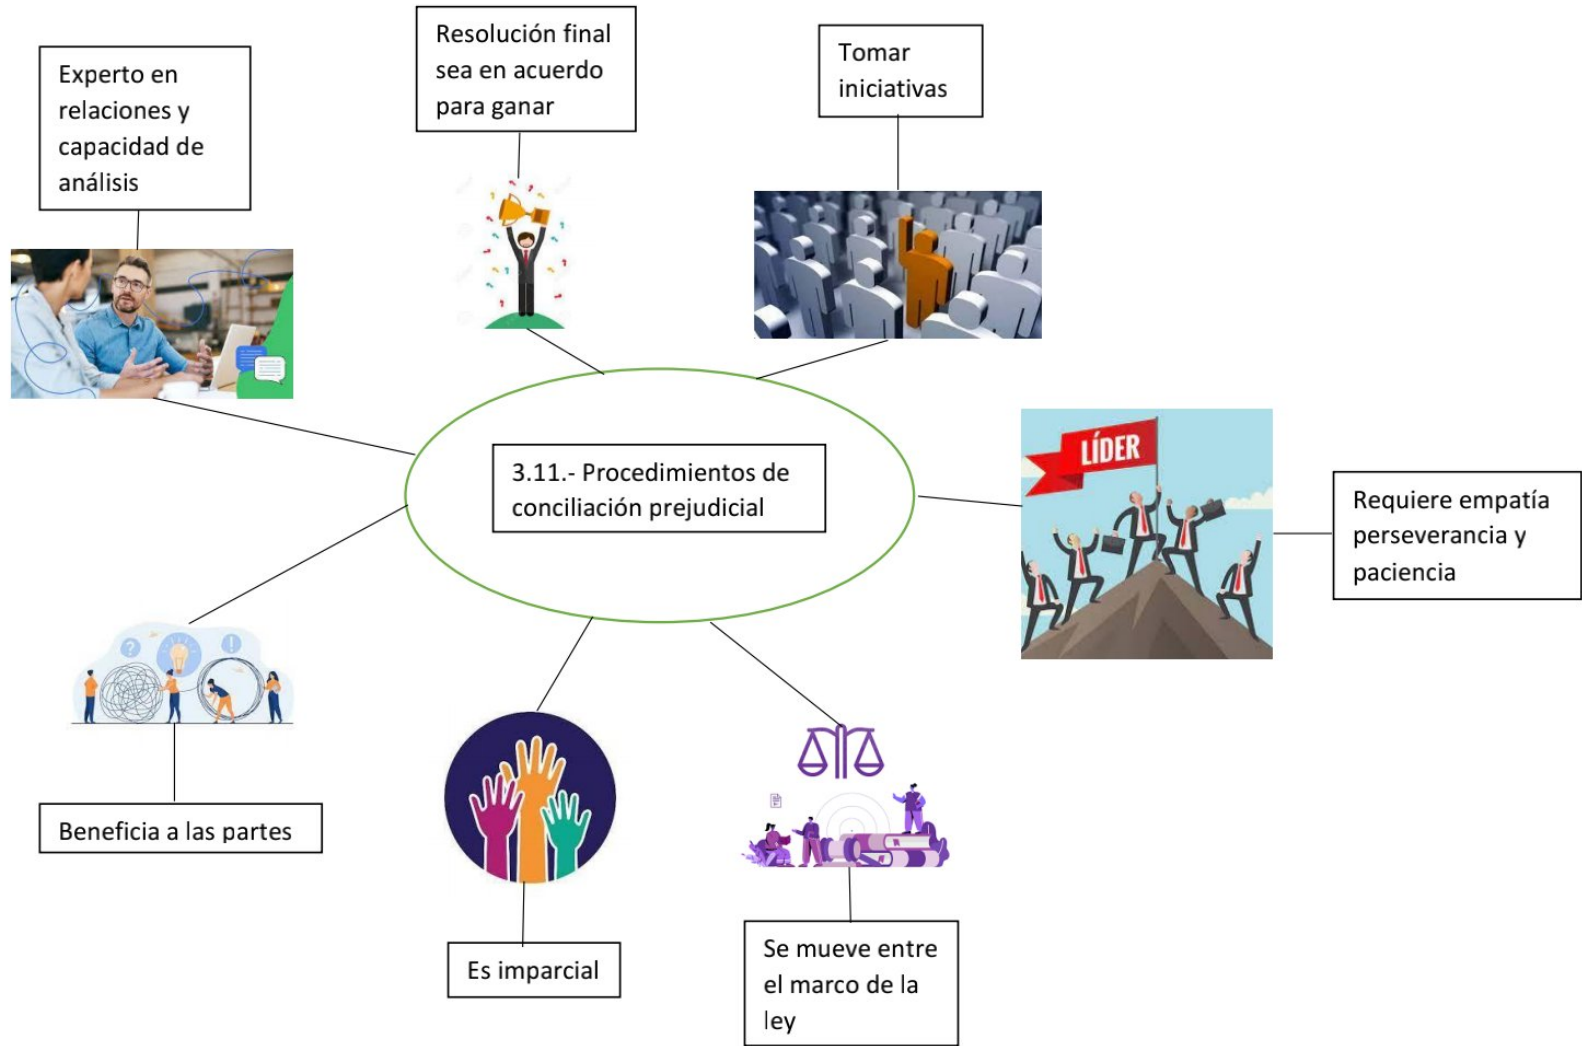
Experto en relaciones y capacidad de análisis

Resolución final sea en acuerdo para ganar

Tomar iniciativas

3.11.- Procedimientos de conciliación prejudicial

LÍDER

Requiere empatía perseverancia y paciencia

Beneficia a las partes

Es imparcial

Se mueve entre el marco de la ley